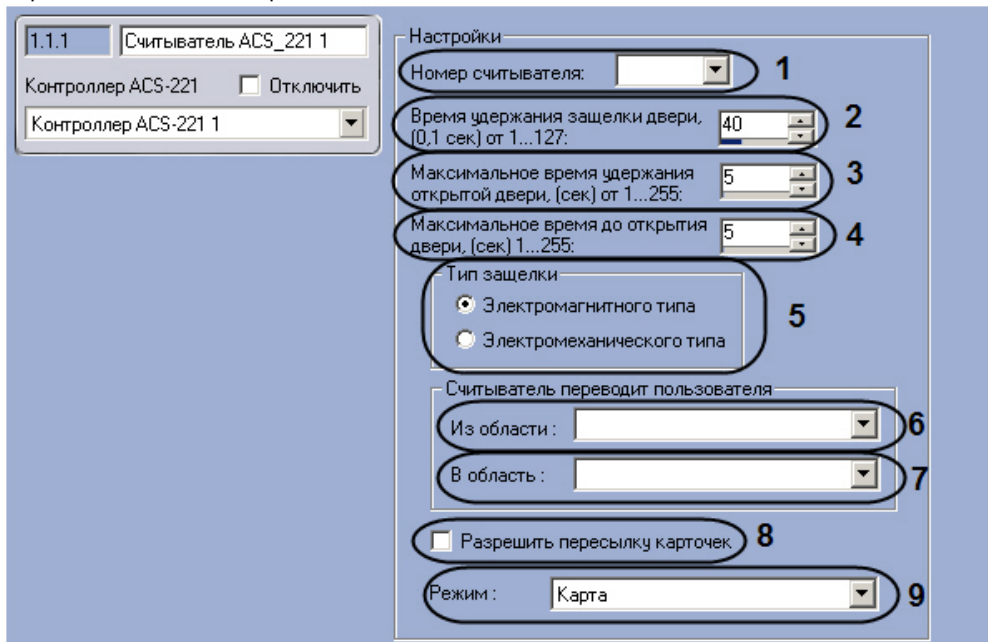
1.1.1 Считыватель ACS_221 1

Контроллер ACS-221 Отключить

Контроллер ACS-221 1

Настройки

Номер считывателя: 1

Время удержания защелки двери, (0,1 сек) от 1...127: 40 2

Максимальное время удержания открытой двери, (сек) от 1...255: 5 3

Максимальное время до открытия двери, (сек) 1...255: 5 4

Тип защелки

Электромагнитного типа

Электромеханического типа 5

Считыватель переводит пользователя

Из области : 6

В область : 7

Разрешить пересылку карточек 8

Режим : Карта 9